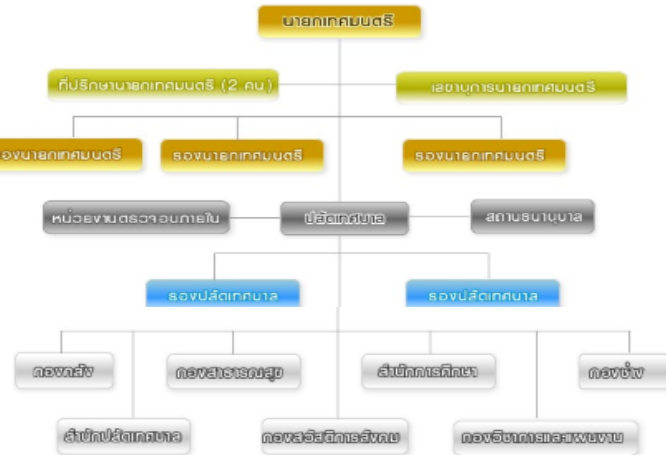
นายกเทศมนตรี

ที่ปรึกษานายกเทศมนตรี (2 คน)

เลขานุการนายกเทศมนตรี

รองนายกเทศมนตรี

รองนายกเทศมนตรี

รองนายกเทศมนตรี

หน่วยงานตรวจสอบภายใน

ปลัดเทศบาล

สถานธนานุบาล

รองปลัดเทศบาล

รองปลัดเทศบาล

กองคลัง

กองสาธารณสุข

สำนักการศึกษา

กองช่าง

สำนักปลัดเทศบาล

กองสวัสดิการสังคม

กองวิชาการและแผนงาน